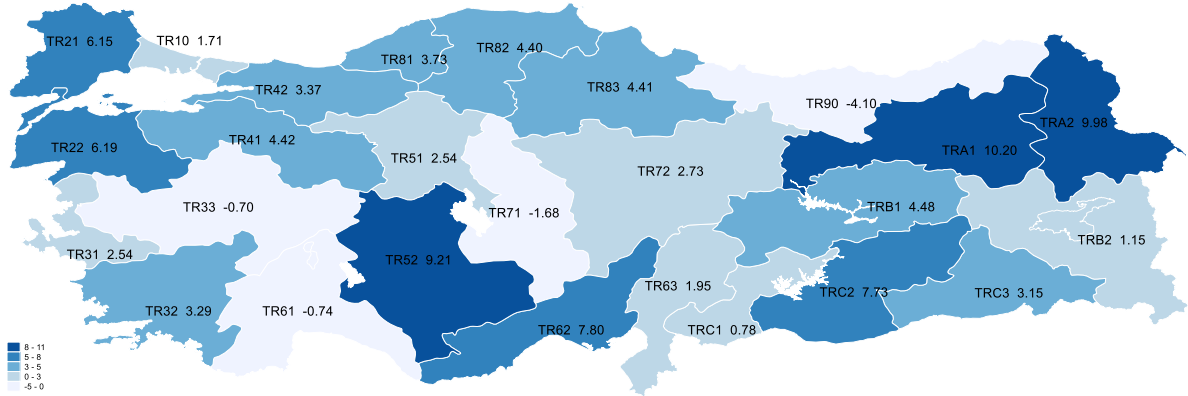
TR21 6.15
TR10 1.71
TR81 3.73
TR82 4.40
TR42 3.37
TR83 4.41
TR90 -4.10
TRA2 9.98
TRA1 10.20
TR41 4.42
TR22 6.19
TR51 2.54
TR72 2.73
TR33 -0.70
TR71 -1.68
TRB1 4.48
TRB2 1.15
TR52 9.21
TR31 2.54
TR63 1.95
TRC2 7.73
TRC3 3.15
TR32 3.29
TR61 -0.74
TR62 7.80
TRC1 0.78
8 - 11
5 - 8
3 - 5
0 - 3
-5 - 0